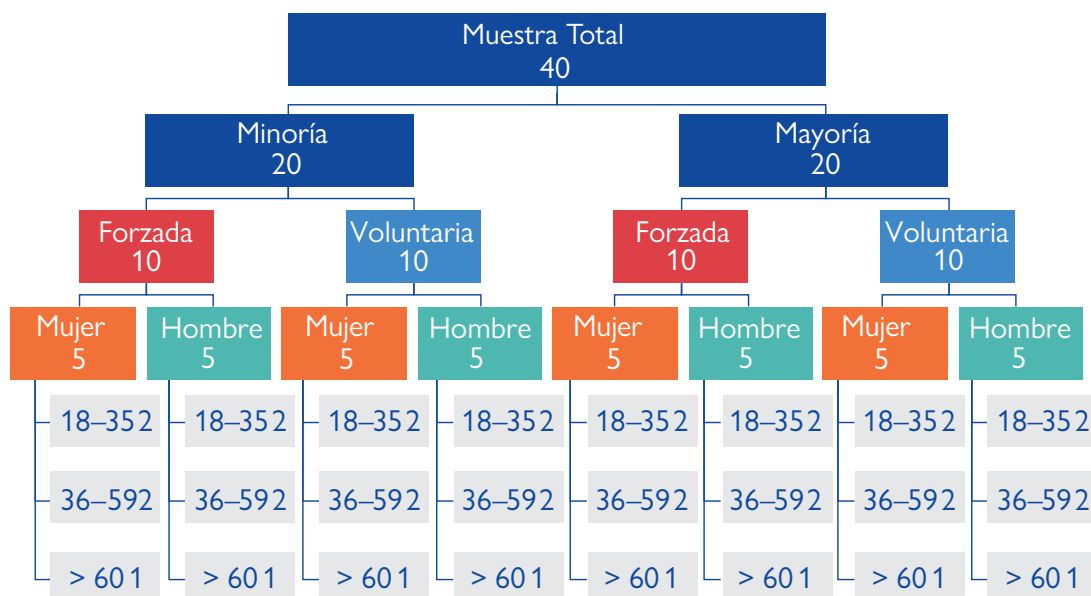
Muestra Total
40

Minoría
20

Mayoría
20

Forzada
10

Voluntaria
10

Forzada
10

Voluntaria
10

Mujer
5

Hombre
5

Mujer
5

Hombre
5

Mujer
5

Hombre
5

Mujer
5

Hombre
5

18–35 2
36–59 2
> 60 1

18–35 2
36–59 2
> 60 1

18–35 2
36–59 2
> 60 1

18–35 2
36–59 2
> 60 1

18–35 2
36–59 2
> 60 1

18–35 2
36–59 2
> 60 1

18–35 2
36–59 2
> 60 1

18–35 2
36–59 2
> 60 1